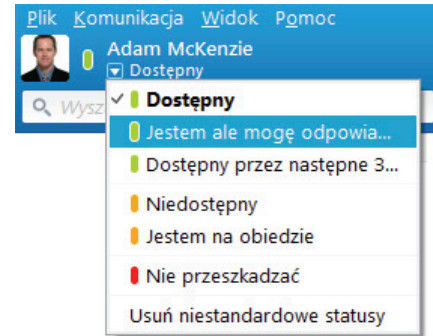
Plik Komunikacja Widok Pomoc

Adam McKenzie
Dostępny

Wysz

✓ Dostępny
Jestem ale mogę odpowia...
Dostępny przez następne 3...
Niedostępny
Jestem na obiedzie
Nie przeszkadzać
Usuń niestandardowe statusy